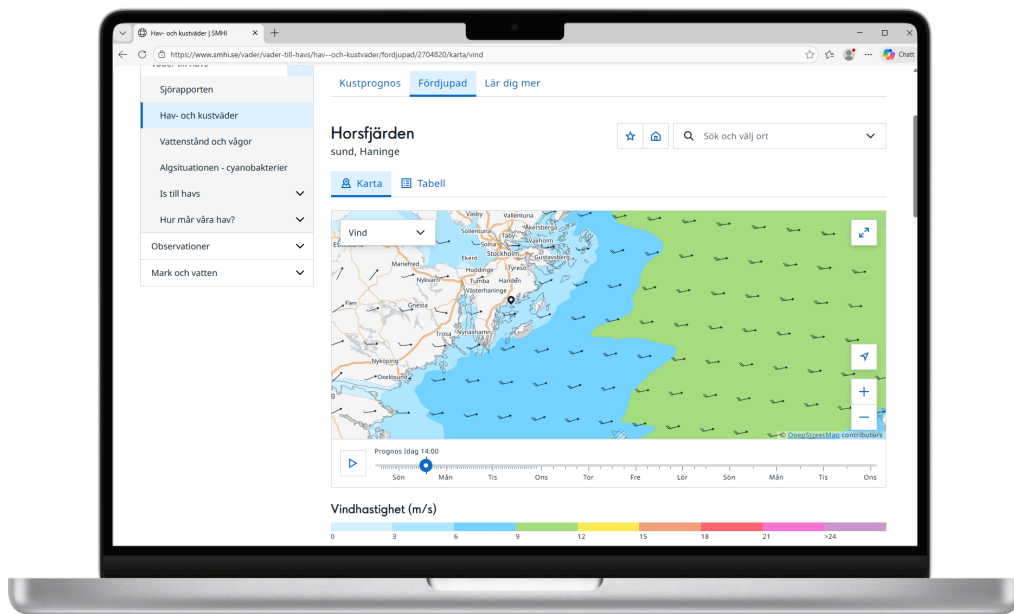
Hav- och kustväder | SMHI

https://www.smhi.se/vader/vader-till-havs/hav--och-kustvader/fordjupad/2704820/karta/vind

Chatt

Väder till havs

Sjörapporten

Hav- och kustväder

Vattenstånd och vågor

Algsituationen - cyanobakterier

Is till havs

Hur mår våra hav?

Observationer

Mark och vatten

Kustprognos Fördjupad Lär dig mer

Horsfjärden

sund, Haninge

Sök och välj ort

Karta Tabell

Vind

Vallentuna
Åkersberga
Sollentuna
Täby
Solna
Vaxholm
Stockholm
Ekerö
Gustavsberg
Mariefred
Huddinge
Tyresö
Tumba
Västerhaninge
Nykvarn
Dalarö
Gnesta
Flen
Nynäshamn
Trosa
Nyköping
Oxelösund

© OpenStreetMap contributors

Prognos Idag 14:00

Sön Mån Tis Ons Tor Fre Lör Sön Mån Tis Ons

Vindhastighet (m/s)

0 3 6 9 12 15 18 21 >24